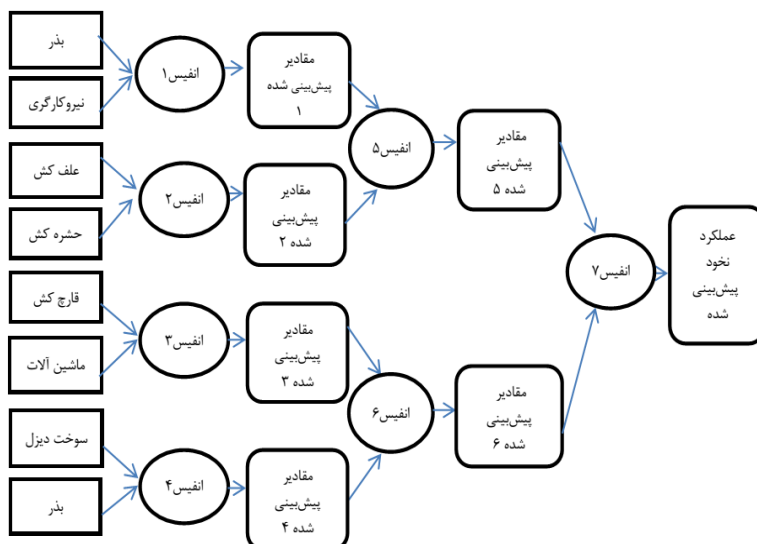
بذر

نیروکارگری

انفیس۱

مقادیر پیش‌بینی شده ۱

علف کش

حشره کش

انفیس۲

مقادیر پیش‌بینی شده ۲

انفیس۵

مقادیر پیش‌بینی شده ۵

قارچ کش

ماشین آلات

انفیس۳

مقادیر پیش‌بینی شده ۳

سوخت دیزل

بذر

انفیس۴

مقادیر پیش‌بینی شده ۴

انفیس۶

مقادیر پیش‌بینی شده ۶

انفیس۷

عملکرد نخود پیش‌بینی شده